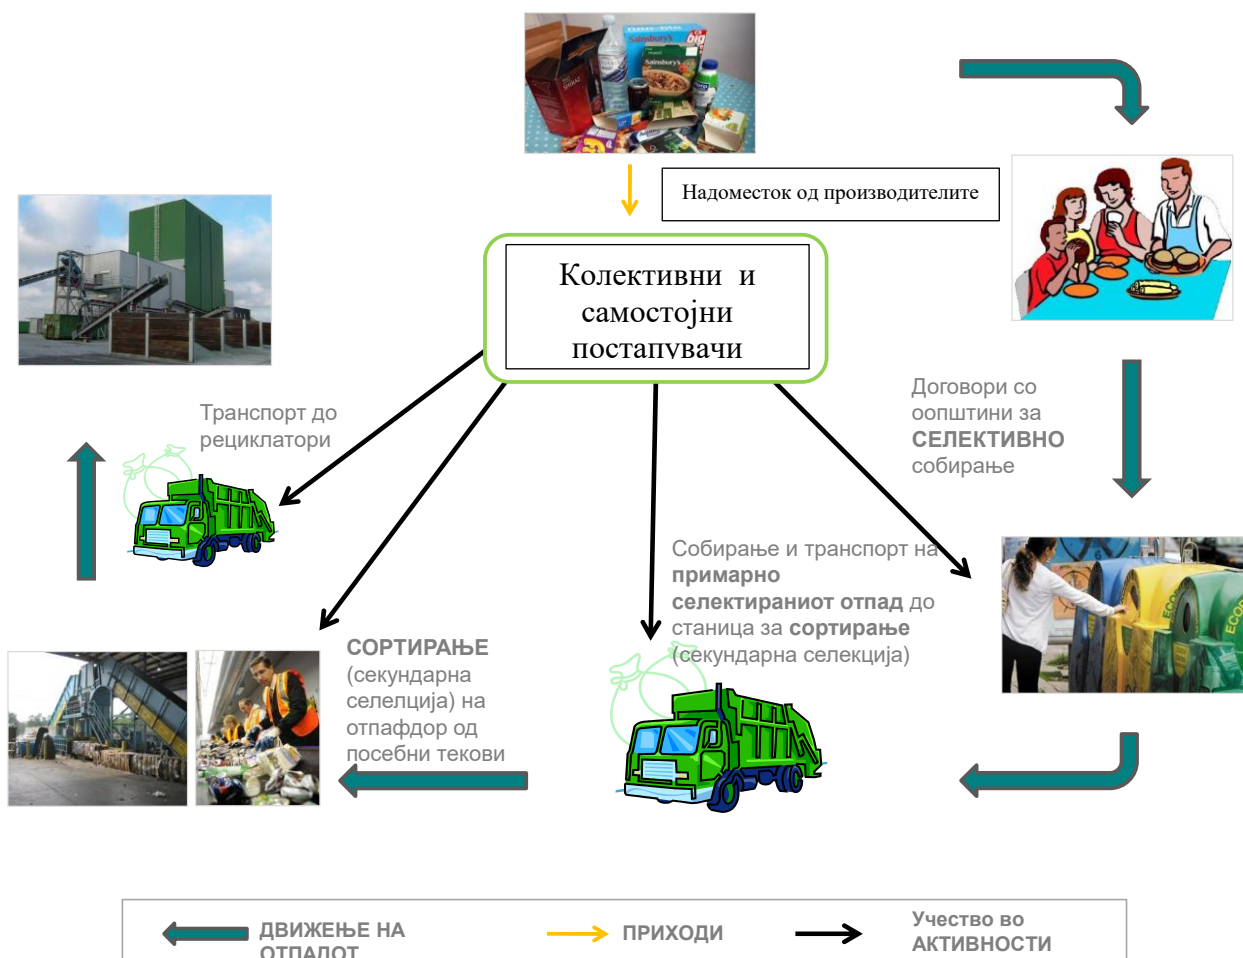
Надоместок од производителите

Колективни и самостојни постапувачи

Договори со оопштини за **СЕЛЕКТИВНО** собирање

Транспорт до рециклатори

Собирање и транспорт на **примарно селектираниот отпад** до станица за **сортирање** (секундарна селекција)

**СОРТИРАЊЕ** (секундарна селелција) на отпафдор од посебни текови

ДВИЖЕЊЕ НА ОТПАДОТ

ПРИХОДИ

Учество во АКТИВНОСТИ